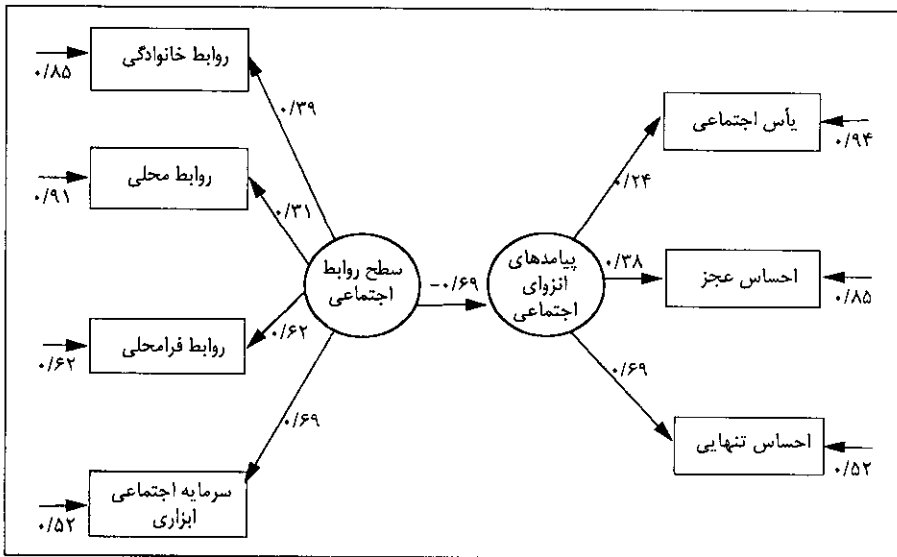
روابط خانوادگی
۰/۸۵
۰/۳۹
روابط محلی
۰/۹۱
۰/۳۱
سطح روابط اجتماعی
۰/۶۲
روابط فرامحلی
۰/۶۲
۰/۶۹
سرمایه اجتماعی ابزاری
۰/۵۲
-۰/۶۹
پیامدهای انزوای اجتماعی
۰/۲۴
یأس اجتماعی
۰/۹۴
۰/۳۸
احساس عجز
۰/۸۵
۰/۶۹
احساس تنهایی
۰/۵۲